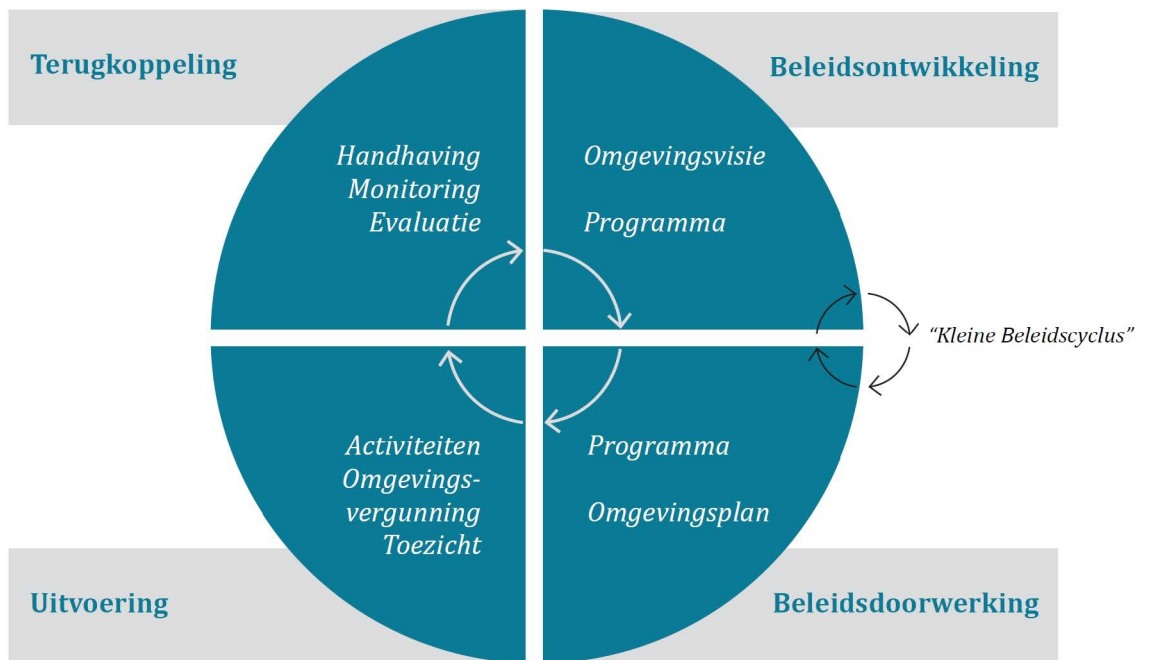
Terugkoppeling

Beleidsontwikkeling

Handhaving
Monitoring
Evaluatie

Omgevingsvisie

Programma

"Kleine Beleidscyclus"

Activiteiten
Omgevingsvergunning
Toezicht

Programma

Omgevingsplan

Uitvoering

Beleidsdoorwerking